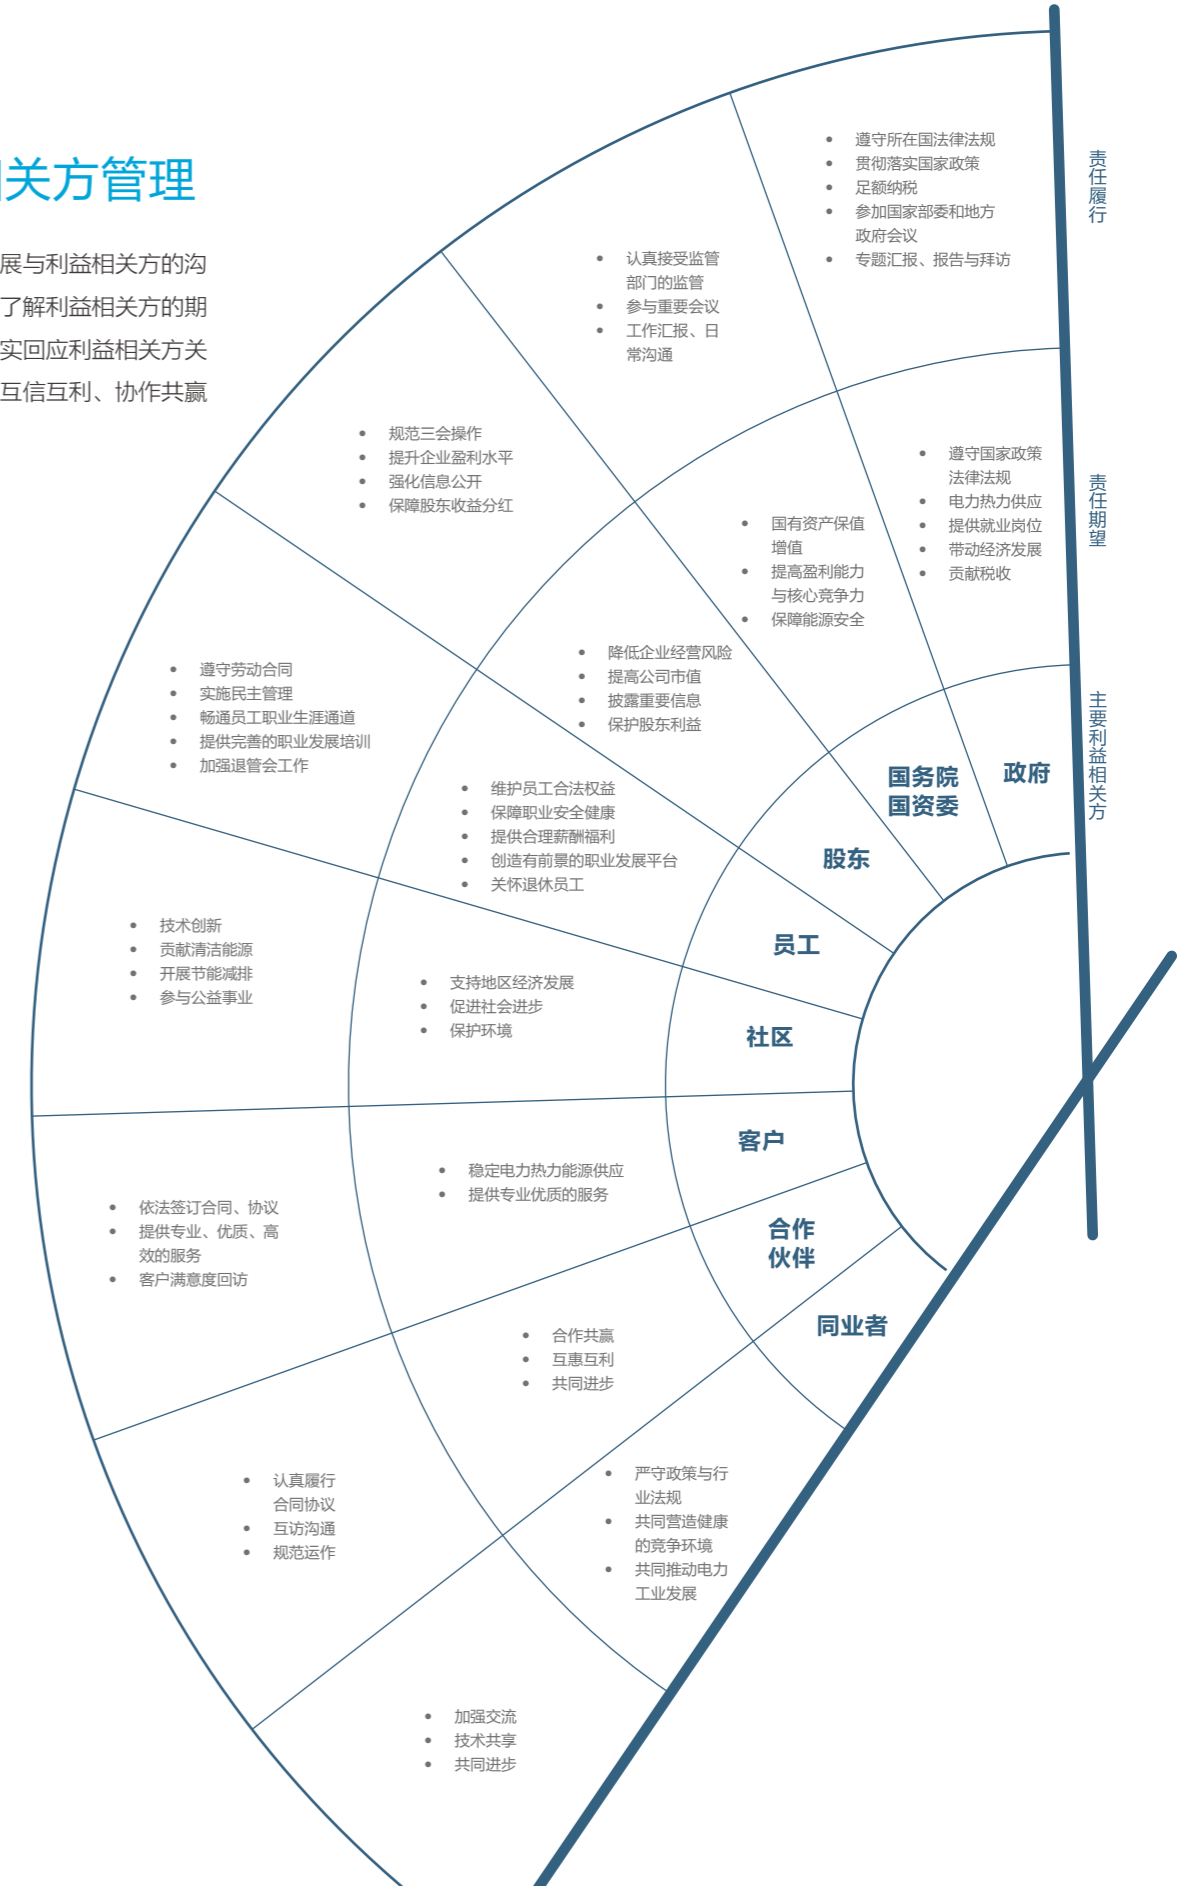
关方管理

展与利益相关方的沟了解利益相关方的期实回应利益相关方关互信互利、协作共赢

责任履行

责任期望

主要利益相关方

• 遵守所在国法律法规
• 贯彻落实国家政策
• 足额纳税
• 参加国家部委和地方政府会议
• 专题汇报、报告与拜访

• 认真接受监管部门的监管
• 参与重要会议
• 工作汇报、日常沟通

• 遵守国家政策法律法规
• 电力热力供应
• 提供就业岗位
• 带动经济发展
• 贡献税收

• 国有资产保值增值
• 提高盈利能力与核心竞争力
• 保障能源安全

政府

国务院国资委

• 规范三会操作
• 提升企业盈利水平
• 强化信息公开
• 保障股东收益分红

• 降低企业经营风险
• 提高公司市值
• 披露重要信息
• 保护股东利益

股东

• 遵守劳动合同
• 实施民主管理
• 畅通员工职业生涯通道
• 提供完善的职业发展培训
• 加强退管会工作

• 维护员工合法权益
• 保障职业安全健康
• 提供合理薪酬福利
• 创造有前景的职业发展平台
• 关怀退休员工

员工

• 技术创新
• 贡献清洁能源
• 开展节能减排
• 参与公益事业

• 支持地区经济发展
• 促进社会进步
• 保护环境

社区

• 依法签订合同、协议
• 提供专业、优质、高效的服务
• 客户满意度回访

• 稳定电力热力能源供应
• 提供专业优质的服务

客户

• 认真履行合同协议
• 互访沟通
• 规范运作

• 合作共赢
• 互惠互利
• 共同进步

合作伙伴

• 加强交流
• 技术共享
• 共同进步

• 严守政策与行业法规
• 共同营造健康的竞争环境
• 共同推动电力工业发展

同业者